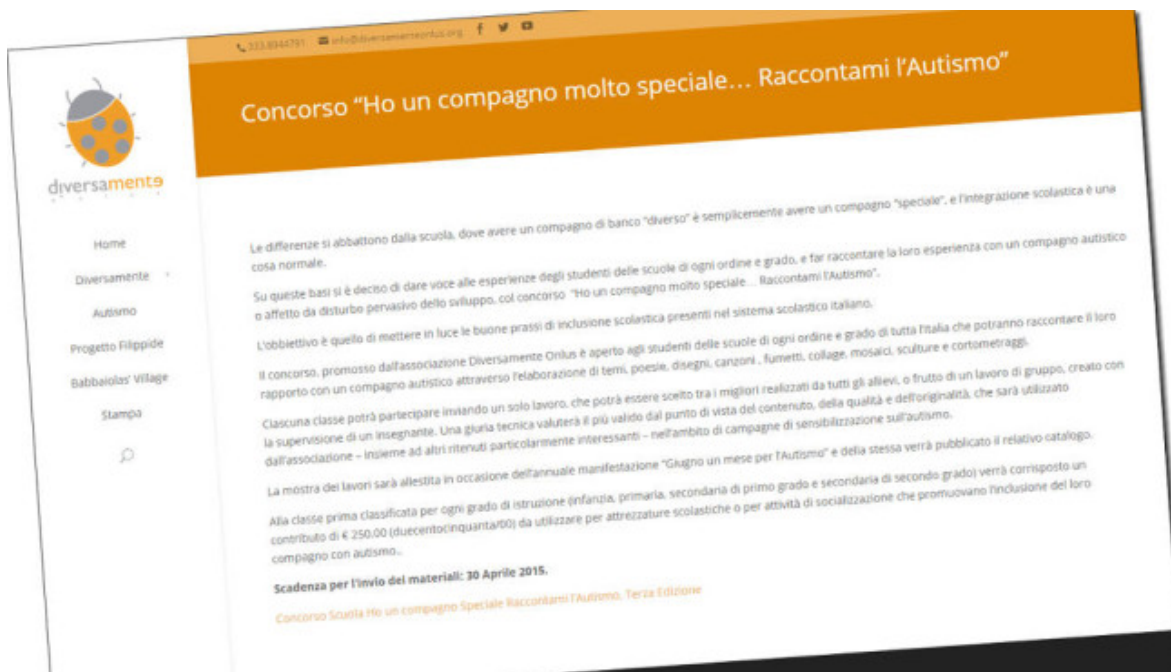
333.8944791 info@diversamenteonlus.org

diversamente

Home

Diversamente

Autismo

Progetto Filippide

Babbaiolas' Village

Stampa

Concorso "Ho un compagno molto speciale… Raccontami l'Autismo"

Le differenze si abbattono dalla scuola, dove avere un compagno di banco "diverso" è semplicemente avere un compagno "speciale", e l'integrazione scolastica è una cosa normale.

Su queste basi si è deciso di dare voce alle esperienze degli studenti delle scuole di ogni ordine e grado, e far raccontare la loro esperienza con un compagno autistico o affetto da disturbo pervasivo dello sviluppo, col concorso "Ho un compagno molto speciale… Raccontami l'Autismo".

L'obbiettivo è quello di mettere in luce le buone prassi di inclusione scolastica presenti nel sistema scolastico italiano.

Il concorso, promosso dall'associazione Diversamente Onlus è aperto agli studenti delle scuole di ogni ordine e grado di tutta l'Italia che potranno raccontare il loro rapporto con un compagno autistico attraverso l'elaborazione di temi, poesie, disegni, canzoni , fumetti, collage, mosaici, sculture e cortometraggi.

Ciascuna classe potrà partecipare inviando un solo lavoro, che potrà essere scelto tra i migliori realizzati da tutti gli allievi, o frutto di un lavoro di gruppo, creato con la supervisione di un insegnante. Una giuria tecnica valuterà il più valido dal punto di vista del contenuto, della qualità e dell'originalità, che sarà utilizzato dall'associazione – insieme ad altri ritenuti particolarmente interessanti – nell'ambito di campagne di sensibilizzazione sull'autismo.

La mostra dei lavori sarà allestita in occasione dell'annuale manifestazione "Giugno un mese per l'Autismo" e della stessa verrà pubblicato il relativo catalogo.

Alla classe prima classificata per ogni grado di istruzione (infanzia, primaria, secondaria di primo grado e secondaria di secondo grado) verrà corrisposto un contributo di € 250,00 (duecentocinquanta/00) da utilizzare per attrezzature scolastiche o per attività di socializzazione che promuovano l'inclusione del loro compagno con autismo..

Scadenza per l'invio dei materiali: 30 Aprile 2015.

Concorso Scuola Ho un compagno Speciale Raccontami l'Autismo, Terza Edizione